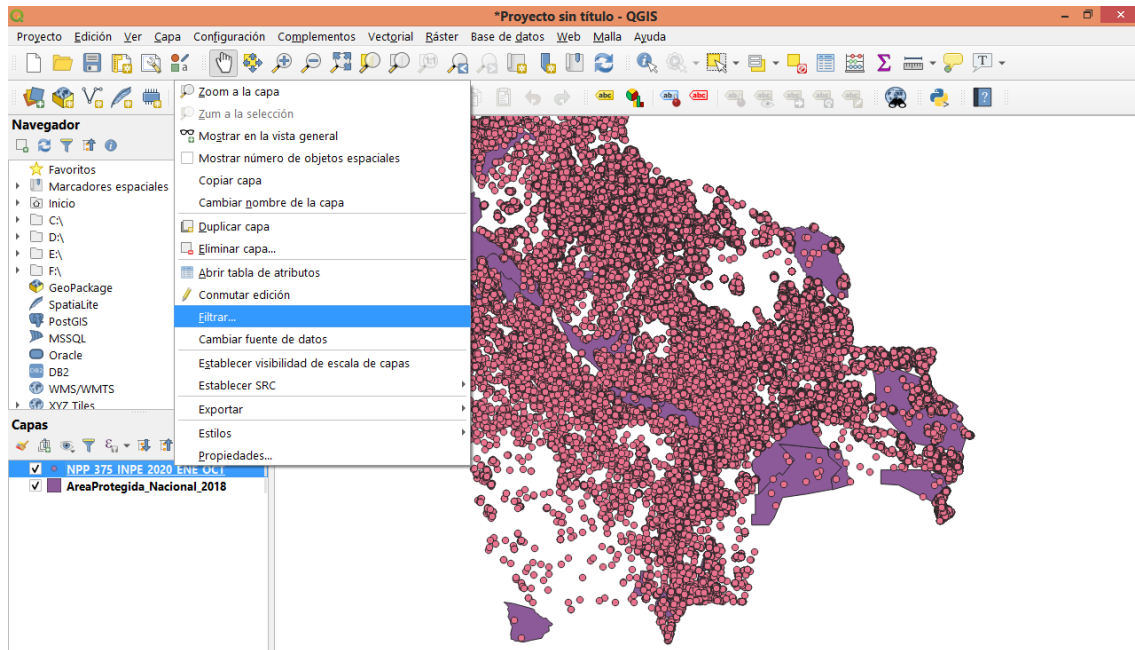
*Proyecto sin título - QGIS

Proyecto Edición Ver Capa Configuración Complementos Vectorial Ráster Base de datos Web Malla Ayuda

Navegador

Favoritos
Marcadores espaciales
Inicio
C:\
D:\
E:\
F:\
GeoPackage
SpatiaLite
PostGIS
MSSQL
Oracle
DB2
WMS/WMTS
XYZ Tiles

Capas

NPP 375 INPE 2020 ENE OCT
AreaProtegida_Nacional_2018

Zoom a la capa
Zum a la selección
Mostrar en la vista general
Mostrar número de objetos espaciales
Copiar capa
Cambiar nombre de la capa
Duplicar capa
Eliminar capa...
Abrir tabla de atributos
Conmutar edición
Filtrar...
Cambiar fuente de datos
Establecer visibilidad de escala de capas
Establecer SRC
Exportar
Estilos
Propiedades...